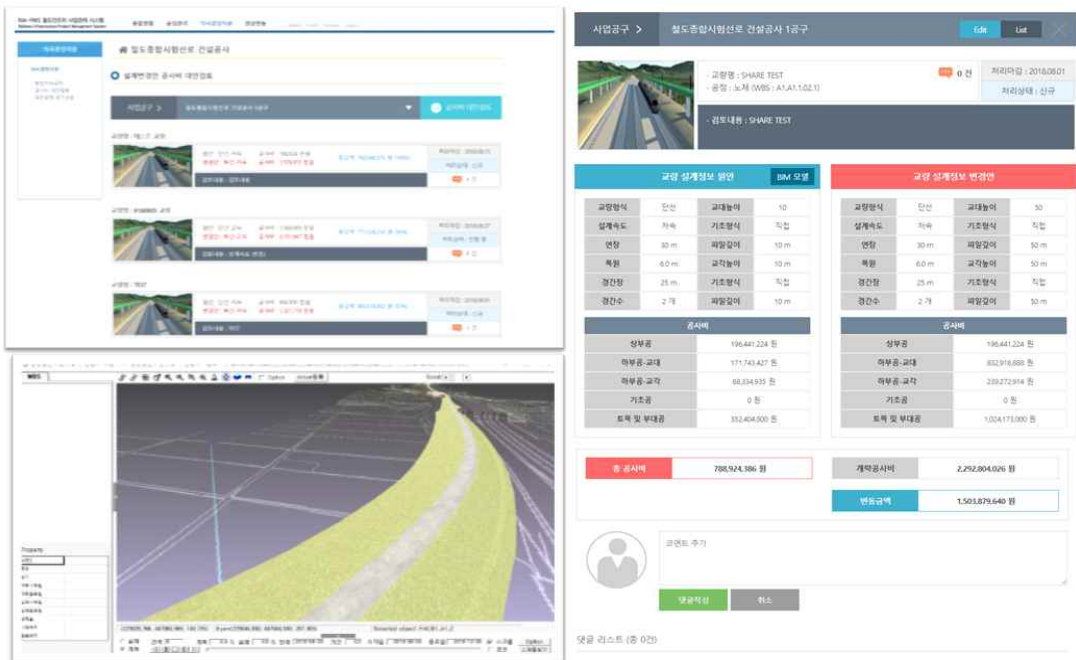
철도종합시험선로 건설공사

설계변경안 공사비 대안검토

사업공구 >

사업공구 > 철도종합시험선로 건설공사 1공구

Edit List

- 교량명 : SHARE TEST
- 공정 : 노체 (WBS : A1.A1.1.02.1)

0 건

처리마감 : 2018.08.01

처리상태 : 신규

- 검토내용 : SHARE TEST

교량 설계정보 원안

BIM 모델

| 교량형식 | 단선 | 교대높이 | 10 |
|---|---|---|---|
| 설계속도 | 저속 | 기초형식 | 직접 |
| 연장 | 30 m | 파일길이 | 10 m |
| 폭원 | 6.0 m | 교각높이 | 10 m |
| 경간장 | 25 m | 기초형식 | 직접 |
| 경간수 | 2 개 | 파일길이 | 10 m |

| 공사비 | |
|---|---|
| 상부공 | 196,441,224 원 |
| 하부공-교대 | 171,743,427 원 |
| 하부공-교각 | 88,334,935 원 |
| 기초공 | 0 원 |
| 토목 및 부대공 | 332,404,800 원 |

교량 설계정보 변경안

| 교량형식 | 단선 | 교대높이 | 30 |
|---|---|---|---|
| 설계속도 | 저속 | 기초형식 | 직접 |
| 연장 | 30 m | 파일길이 | 50 m |
| 폭원 | 6.0 m | 교각높이 | 50 m |
| 경간장 | 25 m | 기초형식 | 직접 |
| 경간수 | 2 개 | 파일길이 | 50 m |

| 공사비 | |
|---|---|
| 상부공 | 196,441,224 원 |
| 하부공-교대 | 832,916,688 원 |
| 하부공-교각 | 239,272,914 원 |
| 기초공 | 0 원 |
| 토목 및 부대공 | 1,024,173,000 원 |

총 공사비 788,924,386 원

개략공사비 2,292,804,026 원

변동금액 1,503,879,640 원

코멘트 추가

댓글작성 취소

댓글 리스트 (총 0건)

Property